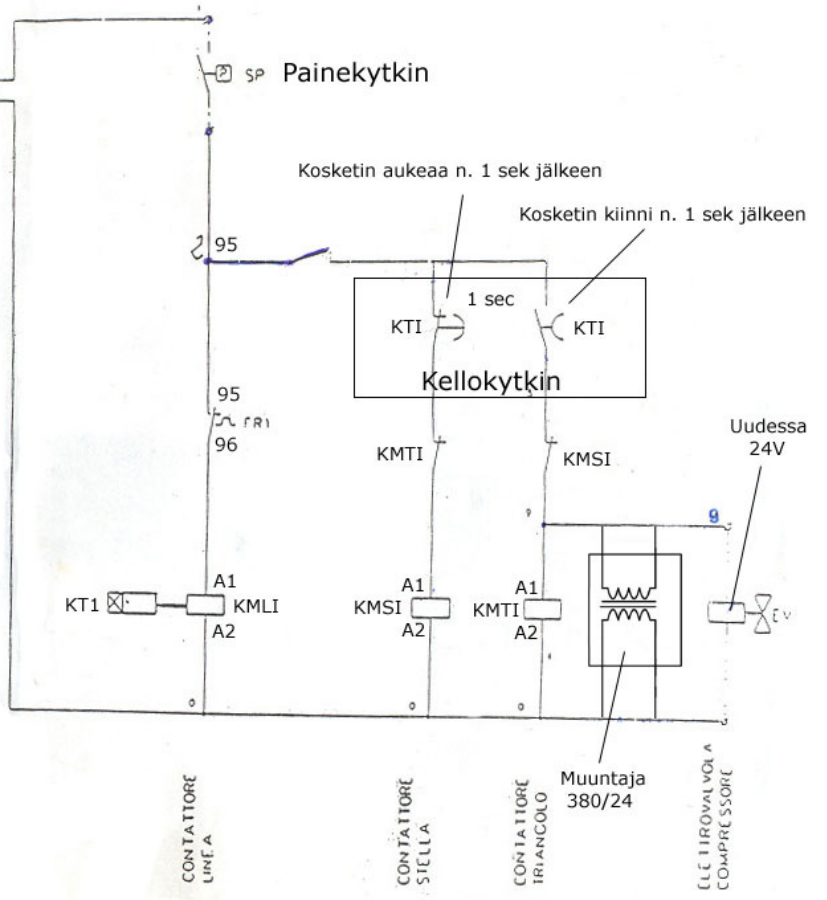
SP Painekytkin

Kosketin aukeaa n. 1 sek jälkeen

Kosketin kiinni n. 1 sek jälkeen

95

1 sec

KTI

KTI

Kellokytkin

95

FR1

96

KMTI

KMSI

Uudessa 24V

9

A1

KT1

KMLI

A2

A1

KMSI

A2

A1

KMTI

A2

EV

Muuntaja 380/24

CONTATTORE LINEA

CONTATTORE STELLA

CONTATTORE TRIANGOLO

ELETTROVALVOLA COMPRESSORE